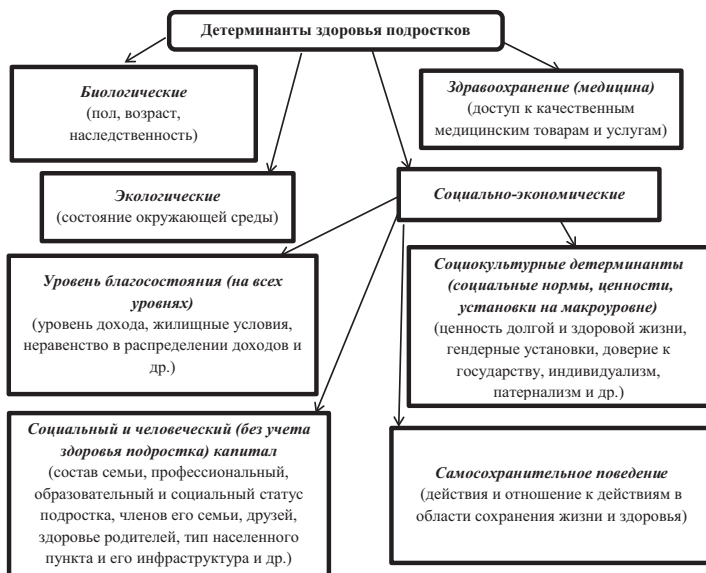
Детерминанты здоровья подростков

Биологические
(пол, возраст, наследственность)

Здравоохранение (медицина)
(доступ к качественным медицинским товарам и услугам)

Экологические
(состояние окружающей среды)

Социально-экономические

Уровень благосостояния (на всех уровнях)
(уровень дохода, жилищные условия, неравенство в распределении доходов и др.)

Социокультурные детерминанты (социальные нормы, ценности, установки на макроуровне)
(ценность долгой и здоровой жизни, гендерные установки, доверие к государству, индивидуализм, патернализм и др.)

Социальный и человеческий (без учета здоровья подростка) капитал
(состав семьи, профессиональный, образовательный и социальный статус подростка, членов его семьи, друзей, здоровье родителей, тип населенного пункта и его инфраструктура и др.)

Самосохранительное поведение
(действия и отношение к действиям в области сохранения жизни и здоровья)